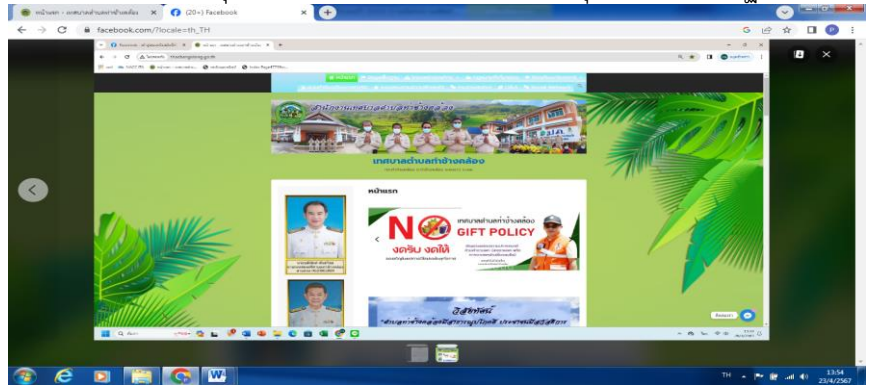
หน้าแรก - เทศบาลตำบลท่าช้างคล้อง

(20+) Facebook

facebook.com/?locale=th_TH

สำนักงานเทศบาลตำบลท่าช้างคล้อง

เทศบาลตำบลท่าช้างคล้อง

หน้าแรก

NO GIFT POLICY

เทศบาลตำบลท่าช้างคล้อง

งดรับ งดให้

วิสัยทัศน์

TH

13:54

23/4/2567